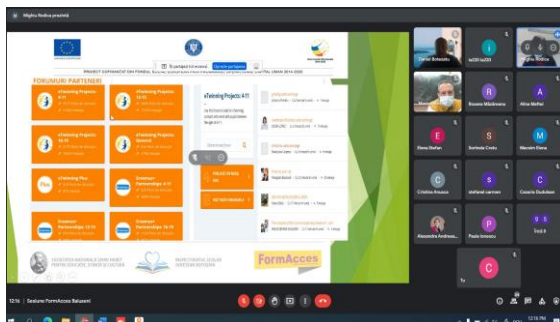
Mighiu Rodica prezintă

Nu partajați conținutul
Opriți partajarea

PROIECT COFINANȚAT DIN FONDUL SOCIAL EUROPEAN PRIN PROGRAMUL OPERAȚIONAL CAPITAL UMAN 2014-2020

FORUMURI PARTENERI

eTwinning Projects 4-11

eTwinning Projects 12-15

eTwinning Projects 16-19

eTwinning Projects General

eTwinning Projects 4-11

eTwinning Plus

Erasmus+ Partnerships 4-11

Erasmus+ Partnerships 12-15

Erasmus+ Partnerships 16-19

FormAcces

Daniel Botezatu

la301la203

Mighiu Rodica

Roxana Mladinoiu

Alina Melfai

Elena Stefan

Sorinela Ciuku

Mocanu Elena

Cristina Anusca

stefanel carmen

Cosmin Dudulean

Alexandra Andreea

Paula Ionescu

9 Încă 9

Tu

12:16 | Sesiune FormAcces Balusani